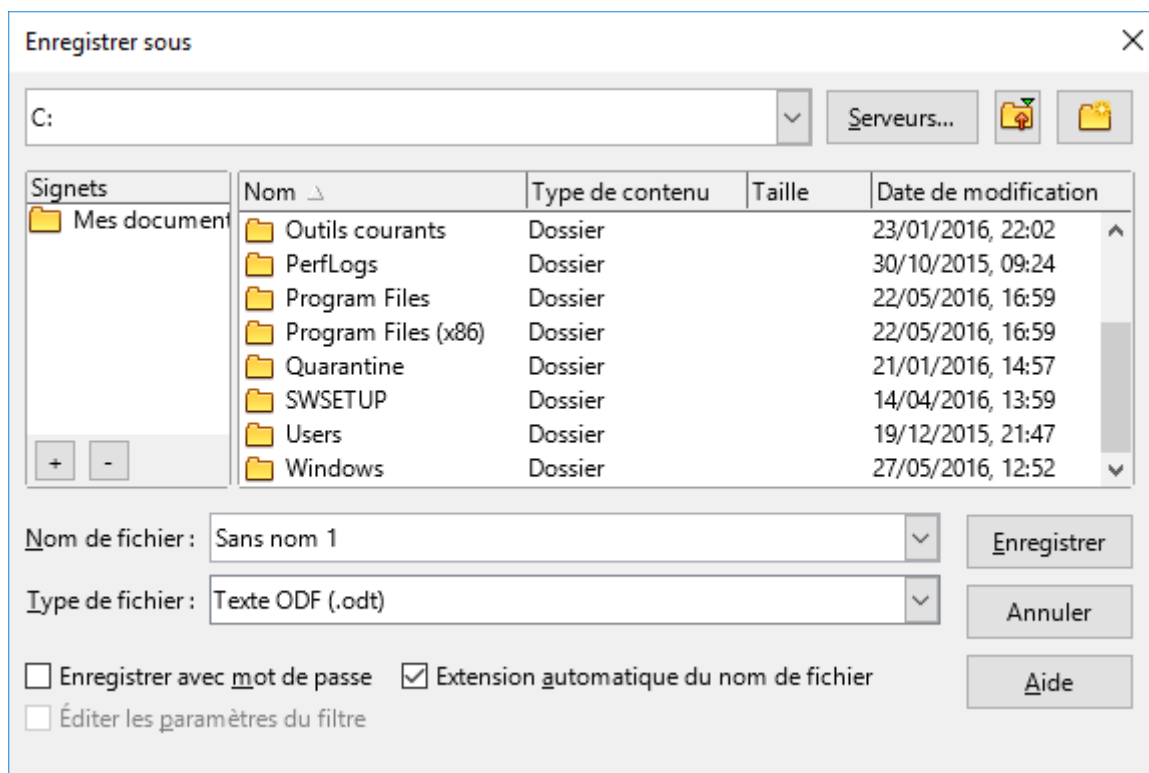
Enregistrer sous

C:

Serveurs...

Signets
Mes document

+ -

| Nom | Type de contenu | Taille | Date de modification |
|---|---|---|---|
| Outils courants | Dossier | | 23/01/2016, 22:02 |
| PerfLogs | Dossier | | 30/10/2015, 09:24 |
| Program Files | Dossier | | 22/05/2016, 16:59 |
| Program Files (x86) | Dossier | | 22/05/2016, 16:59 |
| Quarantine | Dossier | | 21/01/2016, 14:57 |
| SWSETUP | Dossier | | 14/04/2016, 13:59 |
| Users | Dossier | | 19/12/2015, 21:47 |
| Windows | Dossier | | 27/05/2016, 12:52 |

Nom de fichier : Sans nom 1

Enregistrer

Type de fichier : Texte ODF (.odt)

Annuler

Enregistrer avec mot de passe

Extension automatique du nom de fichier

Aide

Éditer les paramètres du filtre